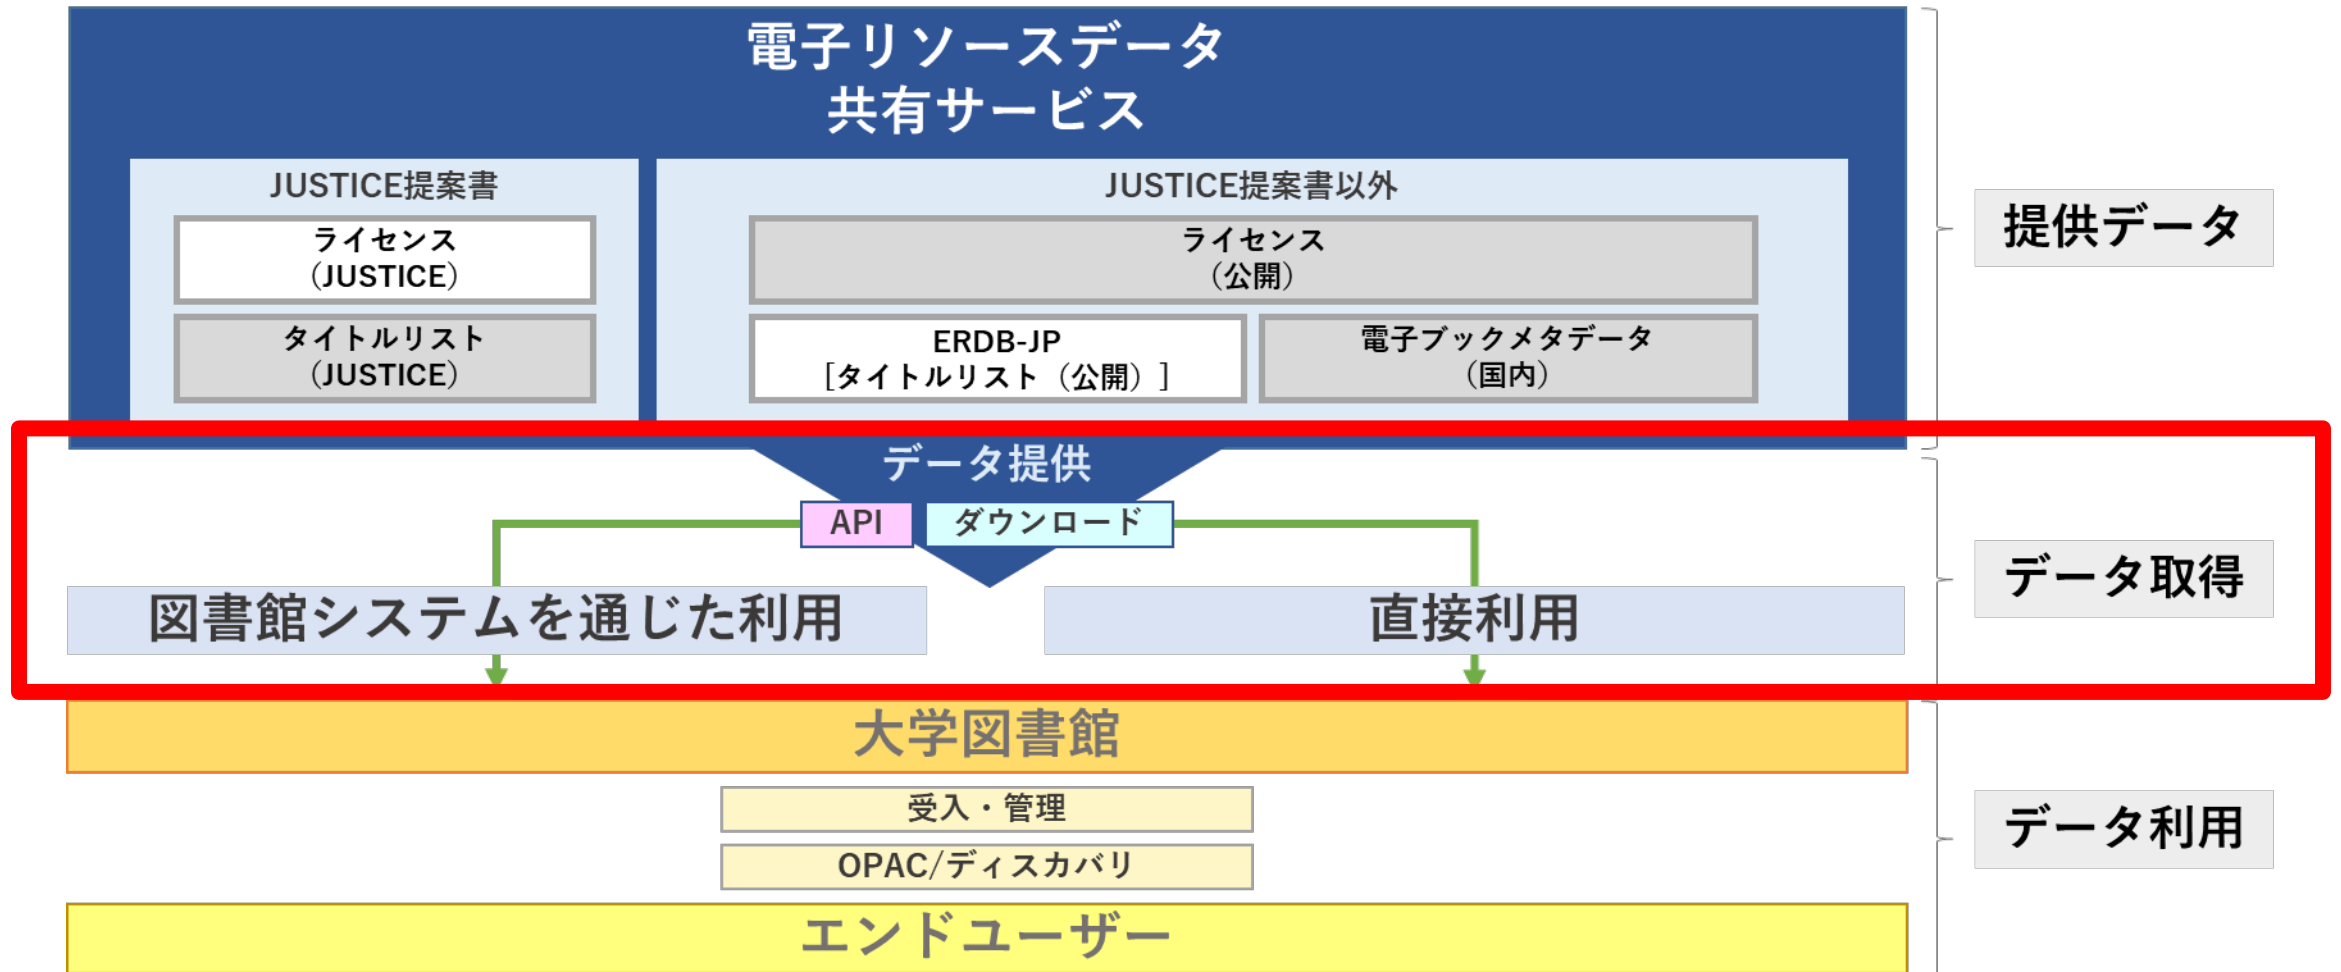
電子リソースデータ
共有サービス

JUSTICE提案書

ライセンス
(JUSTICE)

タイトルリスト
(JUSTICE)

JUSTICE提案書以外

ライセンス
(公開)

ERDB-JP
[タイトルリスト(公開)]

電子ブックメタデータ
(国内)

提供データ

データ提供

API

ダウンロード

図書館システムを通じた利用

直接利用

データ取得

大学図書館

受入・管理

OPAC/ディスカバリ

エンドユーザー

データ利用